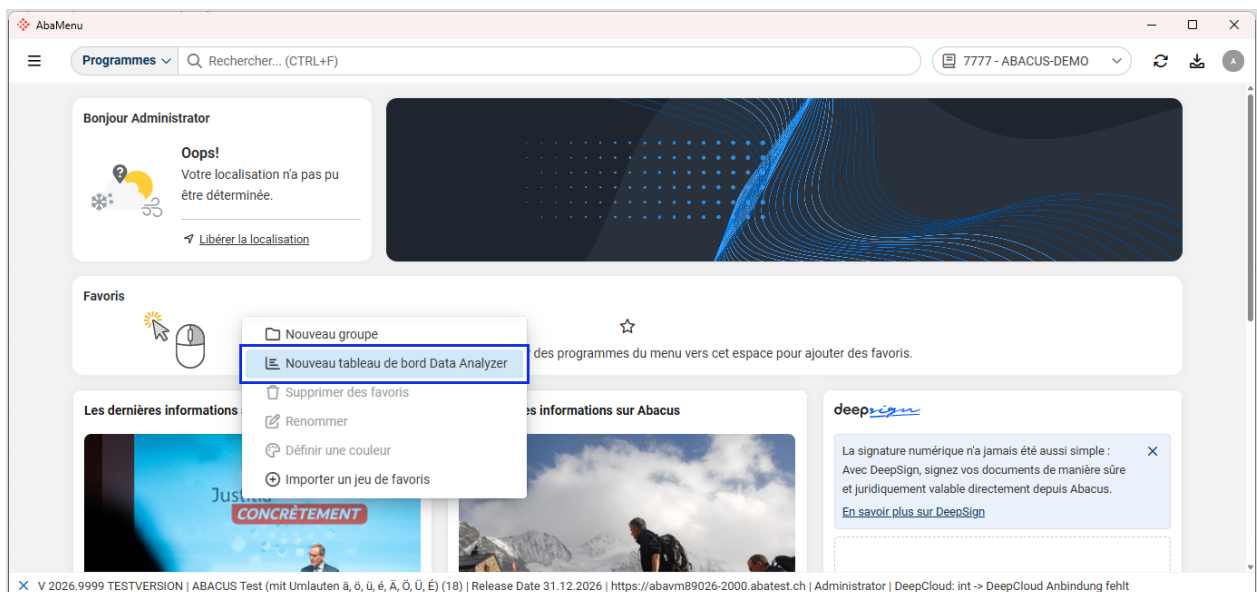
AbaMenu

Programmes
Rechercher... (CTRL+F)
7777 - ABACUS-DEMO
A

Bonjour Administrator

Oops!
Votre localisation n'a pas pu être déterminée.

Libérer la localisation

Favoris

Nouveau groupe
Nouveau tableau de bord Data Analyzer
Supprimer des favoris
Renommer
Définir une couleur
Importer un jeu de favoris

des programmes du menu vers cet espace pour ajouter des favoris.

Les dernières informations
es informations sur Abacus

Justitia
CONCRÈTEMENT

deepsign

La signature numérique n'a jamais été aussi simple : Avec DeepSign, signez vos documents de manière sûre et juridiquement valable directement depuis Abacus.
En savoir plus sur DeepSign

V 2026.9999 TESTVERSION | ABACUS Test (mit Umlauten ä, ö, ü, é, Ä, Ö, Ü, É) (18) | Release Date 31.12.2026 | https://abavm89026-2000.abatest.ch | Administrator | DeepCloud: int -> DeepCloud Anbindung fehlt